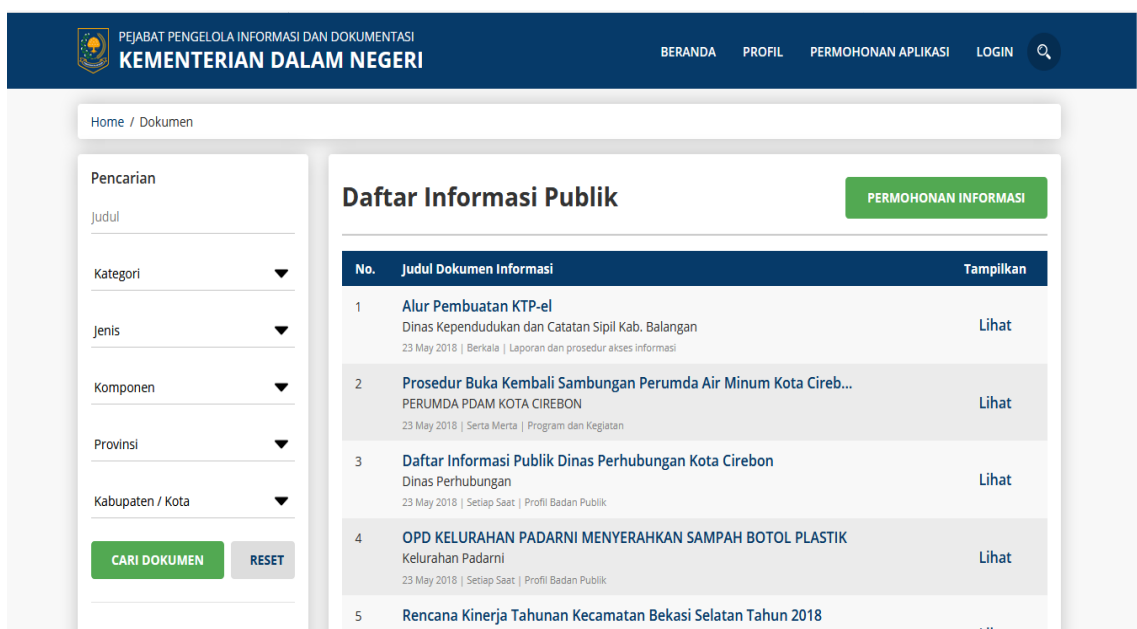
PEJABAT PENGELOLA INFORMASI DAN DOKUMENTASI
KEMENTERIAN DALAM NEGERI

BERANDA PROFIL PERMOHONAN APLIKASI LOGIN

Home / Dokumen

Pencarian

Judul

Kategori

Jenis

Komponen

Provinsi

Kabupaten / Kota

CARI DOKUMEN RESET

Daftar Informasi Publik

PERMOHONAN INFORMASI

| No. | Judul Dokumen Informasi | Tampilkan |
|---|---|---|
| 1 | Alur Pembuatan KTP-el<br>Dinas Kependudukan dan Catatan Sipil Kab. Balangan<br>23 May 2018 \| Berkala \| Laporan dan prosedur akses informasi | Lihat |
| 2 | Prosedur Buka Kembali Sambungan Perumda Air Minum Kota Cireb...<br>PERUMDA PDAM KOTA CIREBON<br>23 May 2018 \| Serta Merta \| Program dan Kegiatan | Lihat |
| 3 | Daftar Informasi Publik Dinas Perhubungan Kota Cirebon<br>Dinas Perhubungan<br>23 May 2018 \| Setiap Saat \| Profil Badan Publik | Lihat |
| 4 | OPD KELURAHAN PADARNI MENYERAHKAN SAMPAH BOTOL PLASTIK<br>Kelurahan Padarni<br>23 May 2018 \| Setiap Saat \| Profil Badan Publik | Lihat |
| 5 | Rencana Kinerja Tahunan Kecamatan Bekasi Selatan Tahun 2018 | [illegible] |